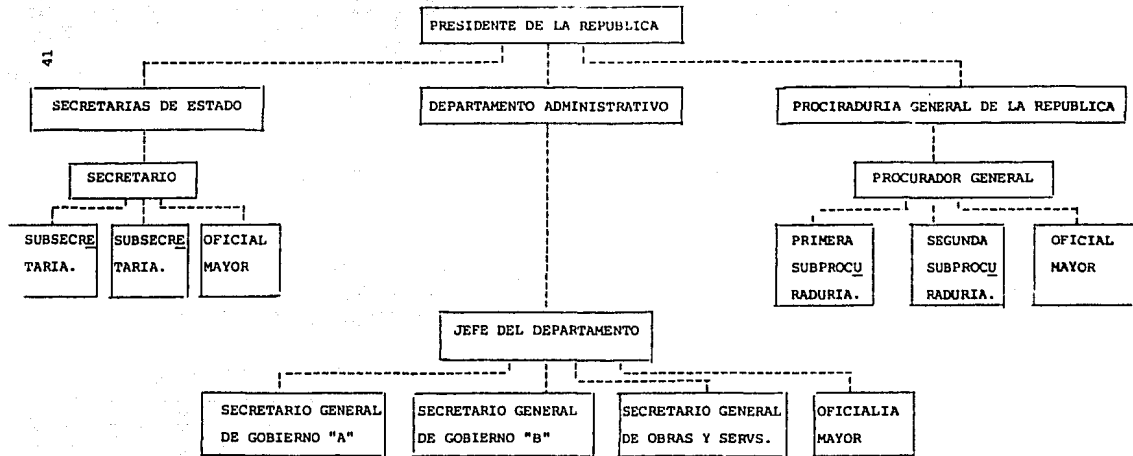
41

PRESIDENTE DE LA REPUBLICA

SECRETARIAS DE ESTADO

DEPARTAMENTO ADMINISTRATIVO

PROCIRADURIA GENERAL DE LA REPUBLICA

SECRETARIO

SUBSECRETARIA.

SUBSECRETARIA.

OFICIAL MAYOR

PROCURADOR GENERAL

PRIMERA SUBPROCURADURIA.

SEGUNDA SUBPROCURADURIA.

OFICIAL MAYOR

JEFE DEL DEPARTAMENTO

SECRETARIO GENERAL DE GOBIERNO "A"

SECRETARIO GENERAL DE GOBIERNO "B"

SECRETARIO GENERAL DE OBRAS Y SERVS.

OFICIALIA MAYOR